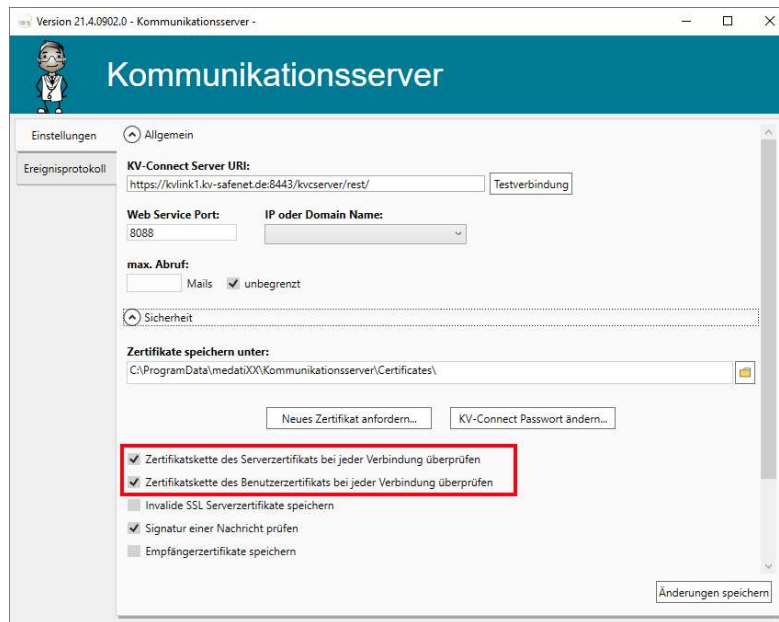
Version 21.4.0902.0 - Kommunikationsserver -

Kommunikationsserver

Einstellungen

Ereignisprotokoll

Allgemein

KV-Connect Server URI:

https://kvlink1.kv-safenet.de:8443/kvcserver/rest/

Testverbindung

Web Service Port:

8088

IP oder Domain Name:

max. Abruf:

Mails

unbegrenzt

Sicherheit

Zertifikate speichern unter:

C:\ProgramData\medatiXX\Kommunikationsserver\Certificates\

Neues Zertifikat anfordern...

KV-Connect Passwort ändern...

Zertifikatskette des Serverzertifikats bei jeder Verbindung überprüfen

Zertifikatskette des Benutzerzertifikats bei jeder Verbindung überprüfen

Invalide SSL Serverzertifikate speichern

Signatur einer Nachricht prüfen

Empfängerzertifikate speichern

Änderungen speichern